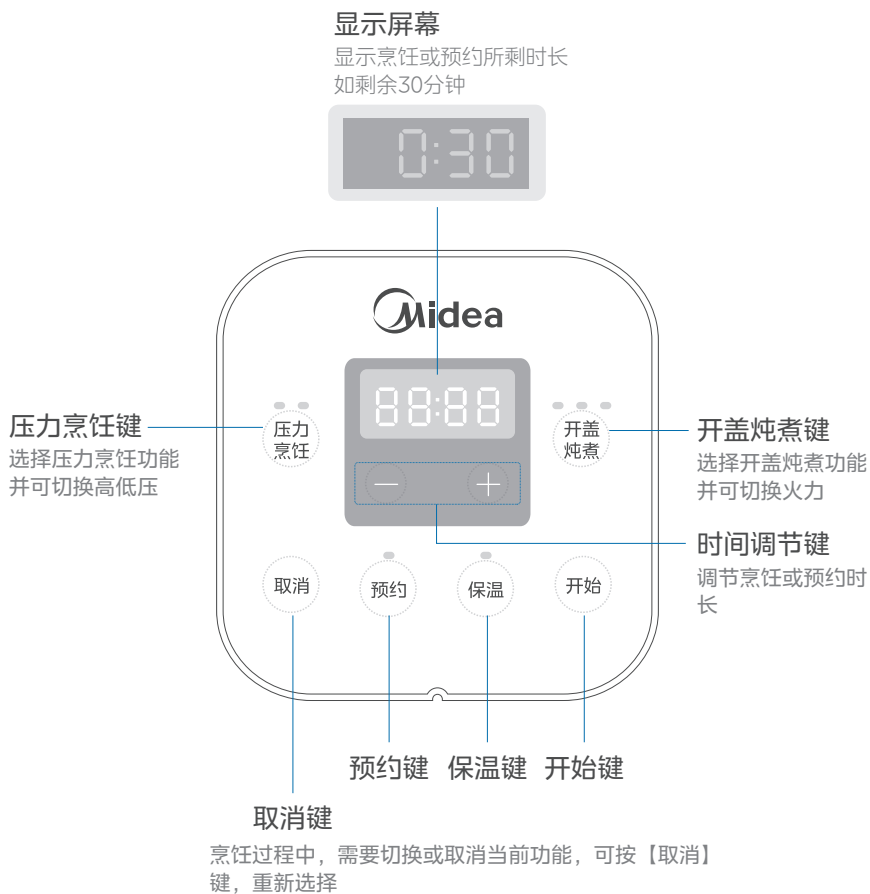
显示屏幕
显示烹饪或预约所剩时长
如剩余30分钟

0:30

Midea

88:88

压力烹饪键
选择压力烹饪功能
并可切换高低压

压力
烹饪

开盖
炖煮

开盖炖煮键
选择开盖炖煮功能
并可切换火力

—　+

时间调节键
调节烹饪或预约时长

取消　预约　保温　开始

预约键　保温键　开始键

取消键
烹饪过程中，需要切换或取消当前功能，可按【取消】键，重新选择